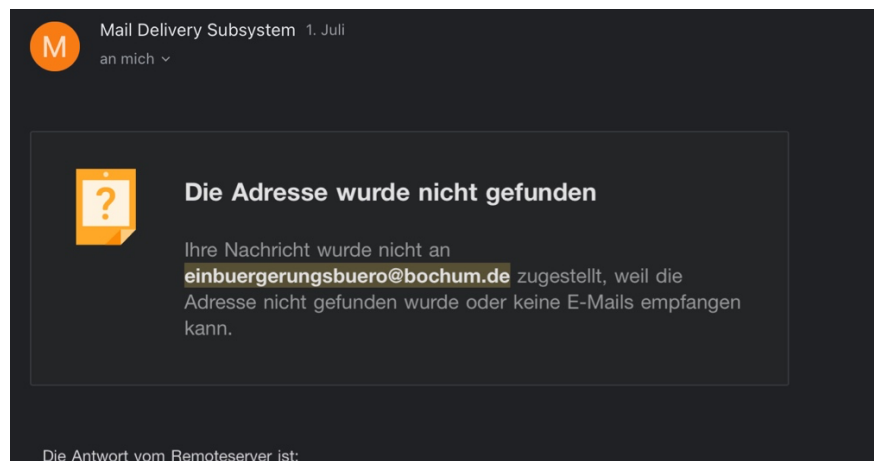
M

Mail Delivery Subsystem 1. Juli

an mich

?

Die Adresse wurde nicht gefunden

Ihre Nachricht wurde nicht an einbuergerungsbuero@bochum.de zugestellt, weil die Adresse nicht gefunden wurde oder keine E-Mails empfangen kann.

Die Antwort vom Remoteserver ist: